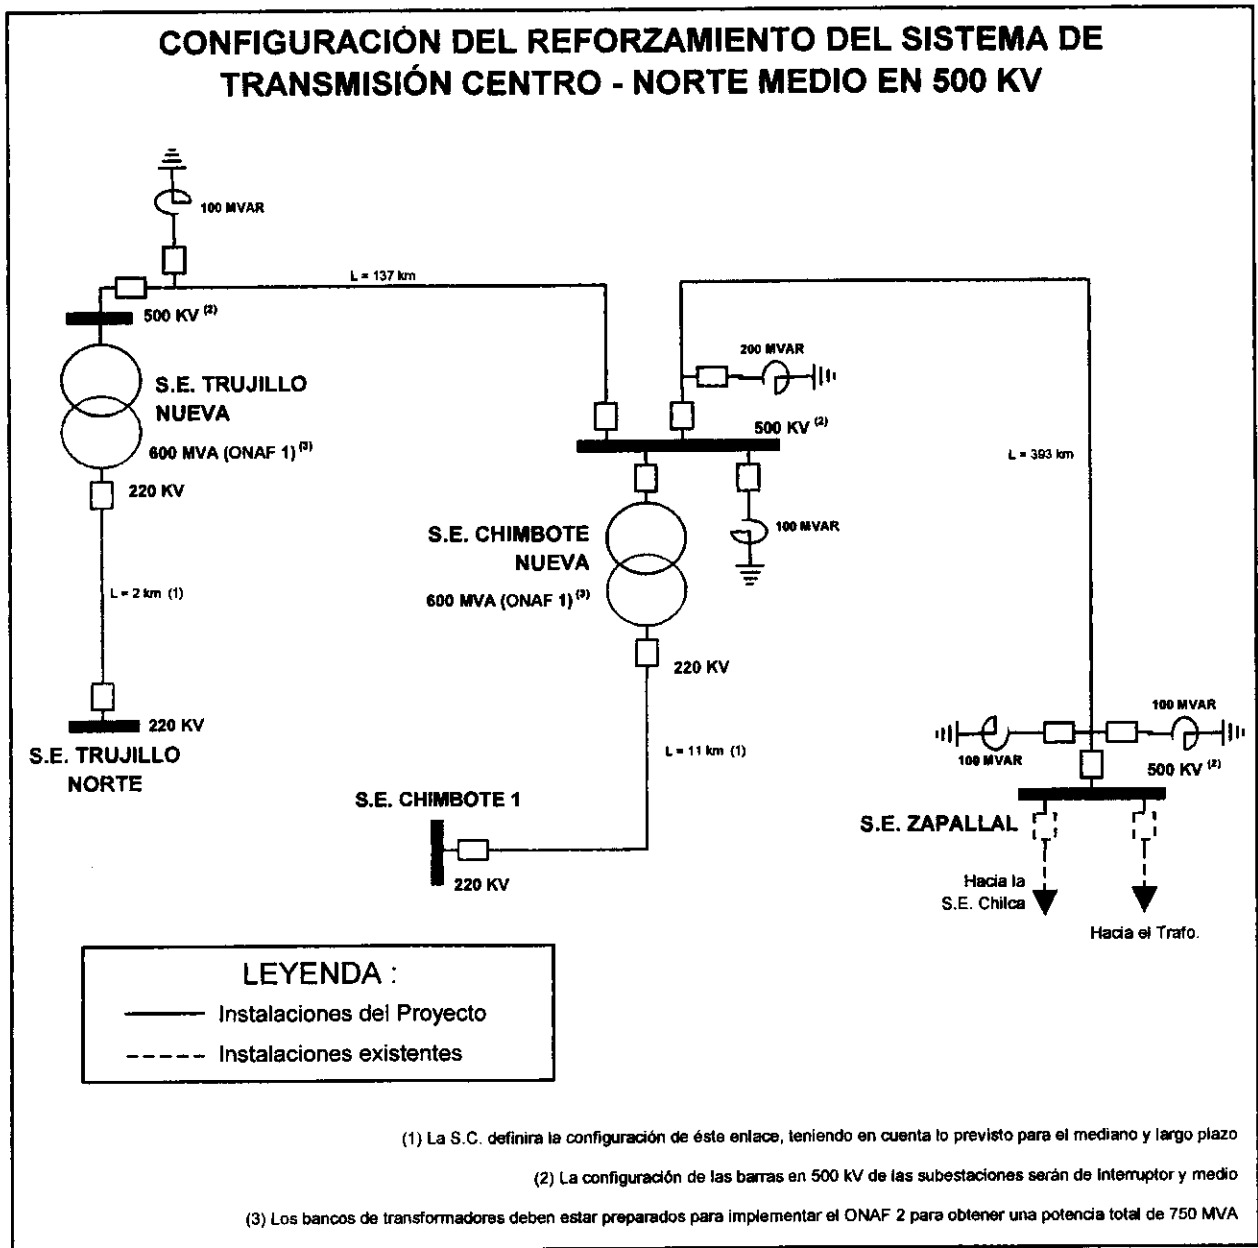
CONFIGURACIÓN DEL REFORZAMIENTO DEL SISTEMA DE TRANSMISIÓN CENTRO - NORTE MEDIO EN 500 KV

100 MVAR

L = 137 km

500 KV $^{(2)}$

S.E. TRUJILLO NUEVA

600 MVA (ONAF 1) $^{(3)}$

220 KV

L = 2 km (1)

220 KV

S.E. TRUJILLO NORTE

200 MVAR

500 KV $^{(2)}$

100 MVAR

S.E. CHIMBOTE NUEVA

600 MVA (ONAF 1) $^{(3)}$

220 KV

L = 11 km (1)

S.E. CHIMBOTE 1

220 KV

L = 393 km

100 MVAR

100 MVAR

500 KV $^{(2)}$

S.E. ZAPALLAL

Hacia la S.E. Chilca

Hacia el Trafo.

LEYENDA :

Instalaciones del Proyecto

Instalaciones existentes

(1) La S.C. definira la configuración de éste enlace, teniendo en cuenta lo previsto para el mediano y largo plazo

(2) La configuración de las barras en 500 kV de las subestaciones serán de Interruptor y medio

(3) Los bancos de transformadores deben estar preparados para implementar el ONAF 2 para obtener una potencia total de 750 MVA